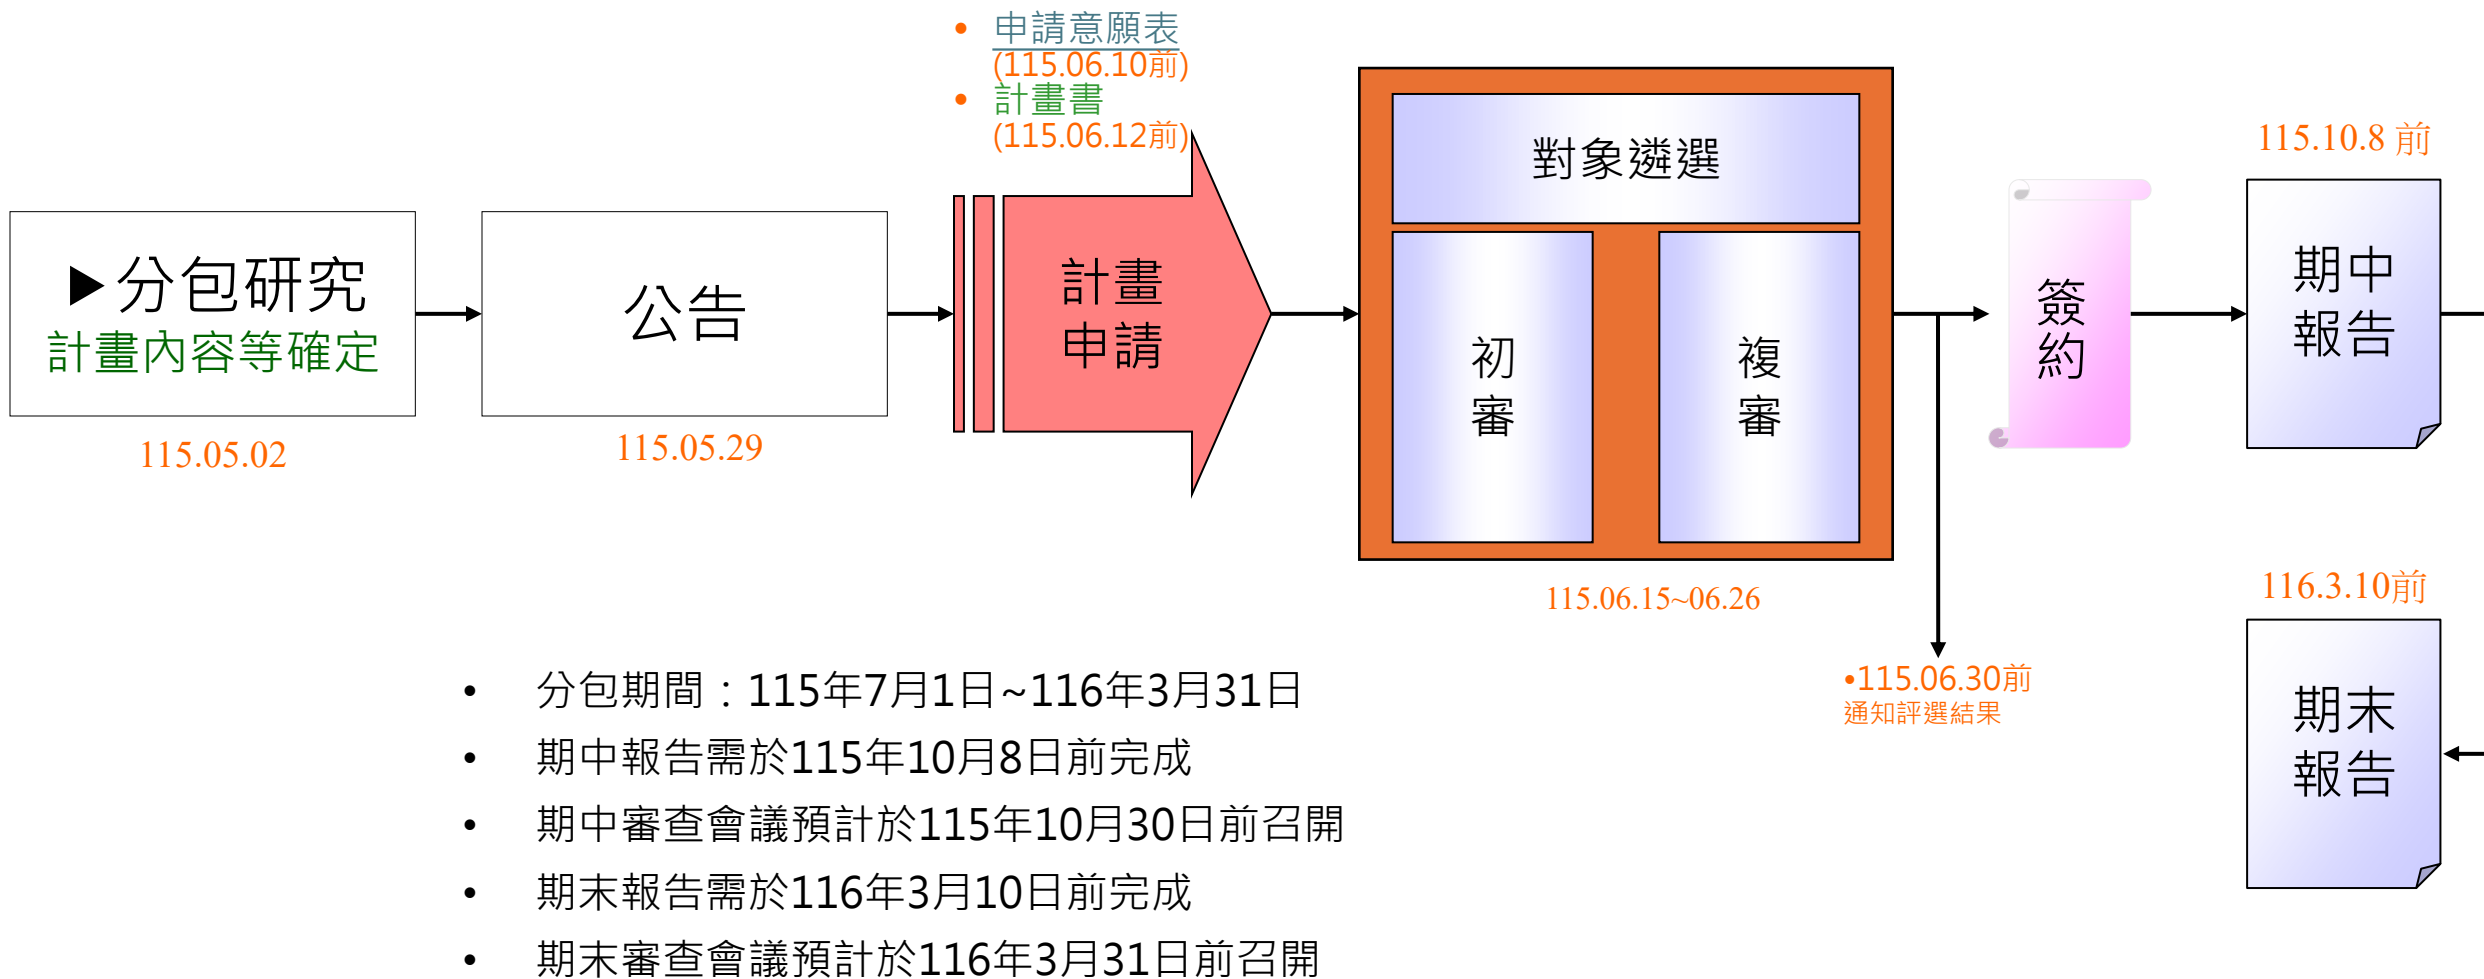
• 申請意願表 (115.06.10前)
• 計畫書 (115.06.12前)

▶分包研究
計畫內容等確定

115.05.02

公告

115.05.29

計畫
申請

對象遴選

初
審

複
審

115.06.15~06.26

簽
約

•115.06.30前
通知評選結果

115.10.8 前

期中
報告

116.3.10前

期末
報告

• 分包期間：115年7月1日~116年3月31日
• 期中報告需於115年10月8日前完成
• 期中審查會議預計於115年10月30日前召開
• 期末報告需於116年3月10日前完成
• 期末審查會議預計於116年3月31日前召開